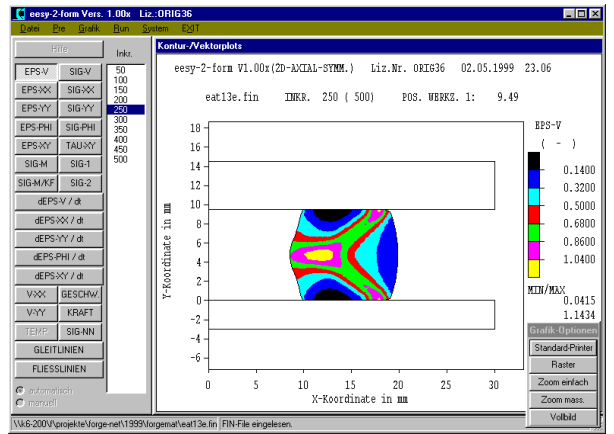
eesy-2-form Vers. 1.00x Liz.:ORIG36

Datei Pre Grafik Run System EXIT

Hilfe

Inkr.

EPS-V SIG-V
EPS-XX SIG-XX
EPS-YY SIG-YY
EPS-PHI SIG-PHI
EPS-XY TAU-XY
SIG-M SIG-1
SIG-M/KF SIG-2
dEPS-V / dt
dEPS-XX / dt
dEPS-YY / dt
dEPS-PHI / dt
dEPS-XY / dt
V-XX GESCHW.
V-YY KRAFT
TEMP SIG-NN
GLEITLINIEN
FLIESSLINIEN

automatisch
manuell

50
100
150
200
250
300
350
400
450
500

Kontur-/Vektorplots

eesy-2-form V1.00x(ZD-AXIAL-SYMM.) Liz.Nr. ORIG36 02.05.1999 23.06

eat13e.fin INKR. 250 ( 500) POS. WERKZ. 1: 9.49

EPS-V
( - )
0.1400
0.3200
0.5000
0.6800
0.8600
1.0400

MIN/MAX
0.0415
1.1434

Y-Koordinate in mm

18
16
14
12
10
8
6
4
2
0
-2
-4
-6

0 5 10 15 20 25 30

X-Koordinate in mm

Grafik-Optionen
Standard-Printer
Raster
Zoom einfach
Zoom mass.
Vollbild

\\k6-200\\projekte\forge-net\1999\forgemat\eat13e.fin FIN-File eingelesen.